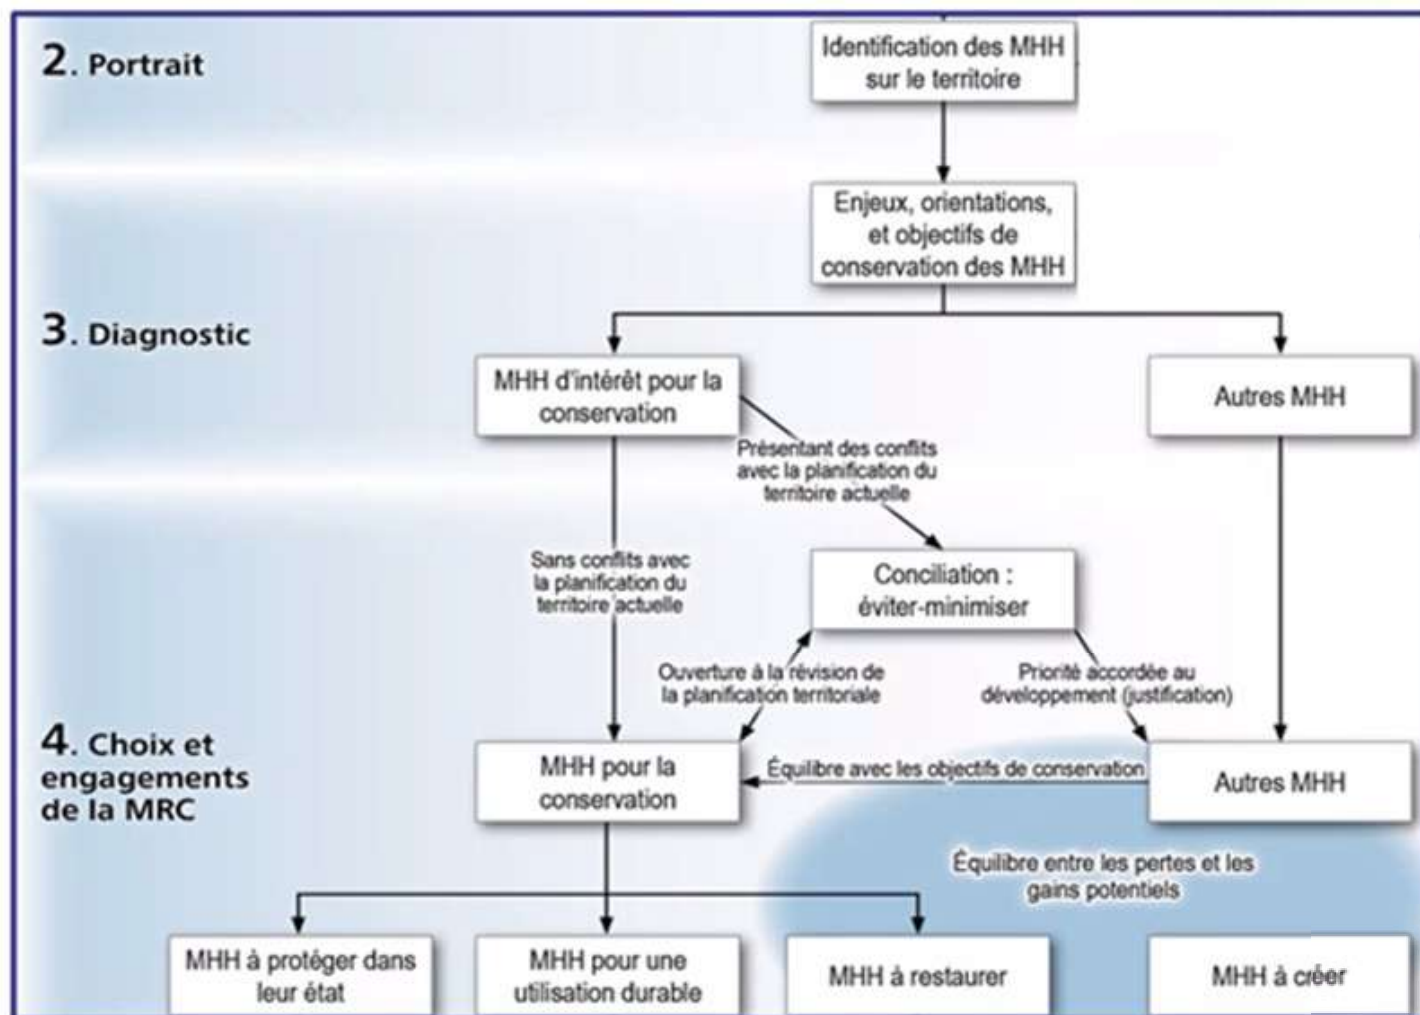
2. Portrait

Identification des MHH sur le territoire

Enjeux, orientations, et objectifs de conservation des MHH

3. Diagnostic

MHH d'intérêt pour la conservation

Autres MHH

Présentant des conflits avec la planification du territoire actuelle

Sans conflits avec la planification du territoire actuelle

Conciliation : éviter-minimiser

Ouverture à la révision de la planification territoriale

Priorité accordée au développement (justification)

4. Choix et engagements de la MRC

MHH pour la conservation

Équilibre avec les objectifs de conservation

Autres MHH

Équilibre entre les pertes et les gains potentiels

MHH à protéger dans leur état

MHH pour une utilisation durable

MHH à restaurer

MHH à créer